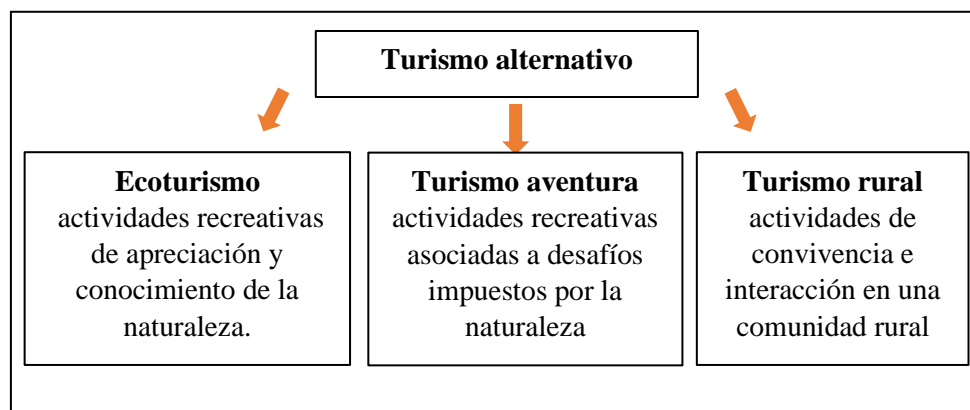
Turismo alternativo

Ecoturismo
actividades recreativas de apreciación y conocimiento de la naturaleza.

Turismo aventura
actividades recreativas asociadas a desafíos impuestos por la naturaleza

Turismo rural
actividades de convivencia e interacción en una comunidad rural